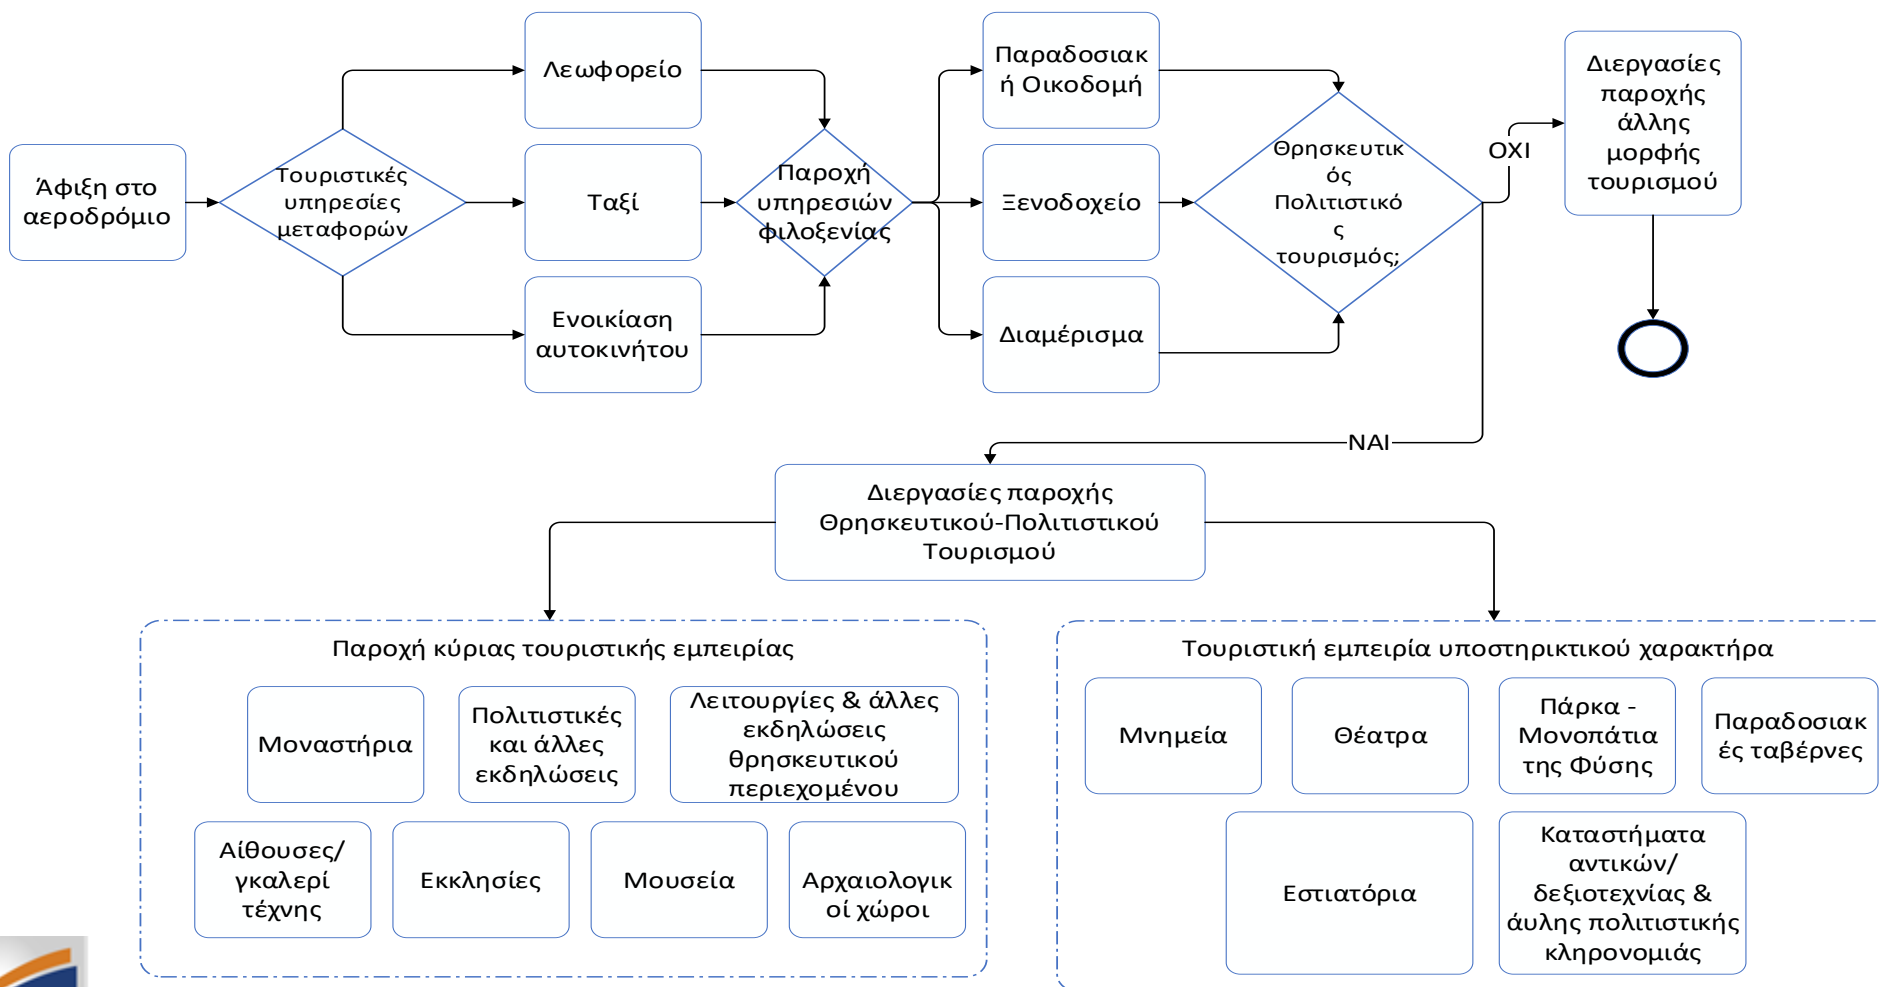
Άφιξη στο αεροδρόμιο

Τουριστικές υπηρεσίες μεταφορών

Λεωφορείο

Ταξί

Ενοικίαση αυτοκινήτου

Παροχή υπηρεσιών φιλοξενίας

Παραδοσιακή Οικοδομή

Ξενοδοχείο

Διαμέρισμα

Θρησκευτικός Πολιτιστικός τουρισμός;

ΟΧΙ

Διεργασίες παροχής άλλης μορφής τουρισμού

ΝΑΙ

Διεργασίες παροχής Θρησκευτικού-Πολιτιστικού Τουρισμού

Παροχή κύριας τουριστικής εμπειρίας

Μοναστήρια

Πολιτιστικές και άλλες εκδηλώσεις

Λειτουργίες & άλλες εκδηλώσεις θρησκευτικού περιεχομένου

Αίθουσες/ γκαλερί τέχνης

Εκκλησίες

Μουσεία

Αρχαιολογικοί χώροι

Τουριστική εμπειρία υποστηρικτικού χαρακτήρα

Μνημεία

Θέατρα

Πάρκα - Μονοπάτια της Φύσης

Παραδοσιακές ταβέρνες

Εστιατόρια

Καταστήματα αντικών/ δεξιοτεχνίας & άυλης πολιτιστικής κληρονομιάς